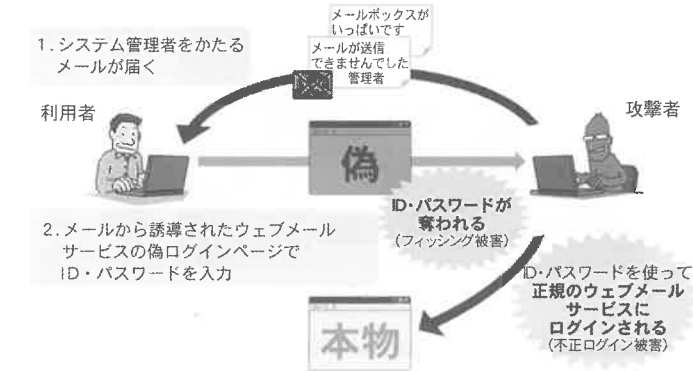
メールボックスが
いっぱいです

メールが送信
できませんでした
管理者

1. システム管理者をかたる
メールが届く

利用者

攻撃者

偽

ID・パスワードが
奪われる
(フィッシング被害)

2. メールから誘導されたウェブメール
サービスの偽ログインページで
ID・パスワードを入力

ID・パスワードを使って
正規のウェブメール
サービスに
ログインされる
(不正ログイン被害)

本物